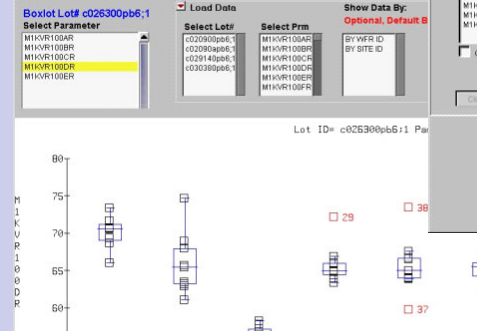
Boxlot Lot# c026300pb6;1
Select Parameter
M1KVR100AR
M1KVR100BR
M1KVR100CR
M1KVR100DR
M1KVR100ER

Load Data
Select Lot#
c020900pb6;1
c02090apb6;1
c029140pb6;1
c030380pb6;1

Select Prm
M1KVR100AR
M1KVR100BR
M1KVR100CR
M1KVR100DR
M1KVR100ER
M1KVR100FR

Show Data By:
Optional, Default B
BY WFR ID
BY SITE ID

M1K
M1K

Lot ID= c026300pb6;1 Par

80
75
70
65
60

M1KVR100DR

29
38
37